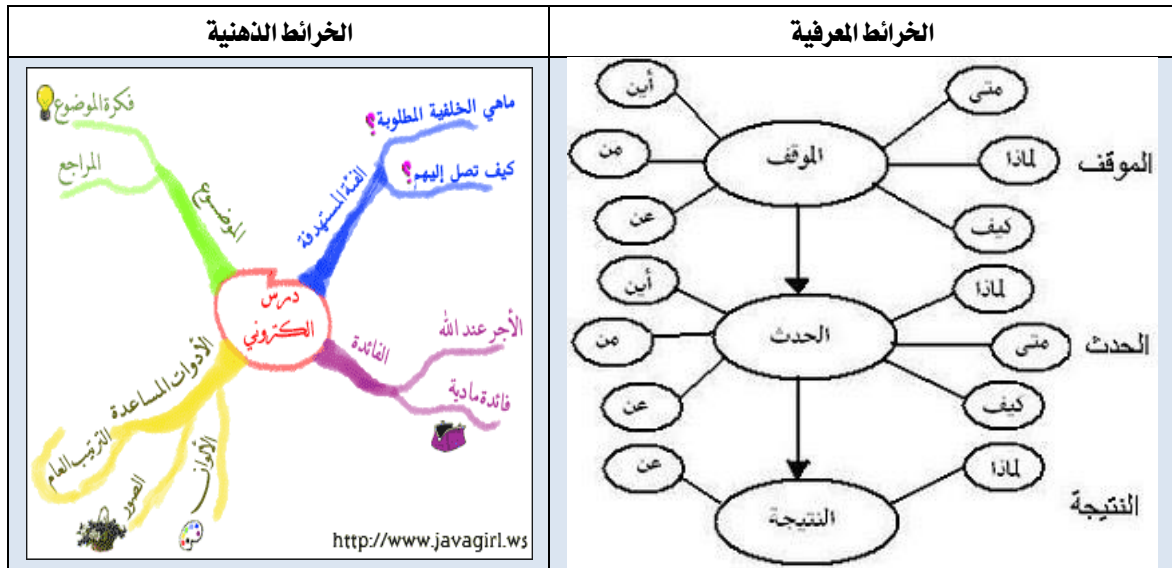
| الخرائط الذهنية | الخرائط المعرفية |
|---|---|
| فكرة الموضوع<br>المراجع<br>الموضوع<br>ماهي الخلفية المطلوبة؟<br>كيف تصل إليهم؟<br>الفئة المستهدفة<br>درس الكتروني<br>الأجر عند الله<br>الفائدة<br>فائدة مادية<br>الأدوات المساعدة<br>الترتيب العام<br>الألوان<br>الصور<br>http://www.javagirl.ws | أين<br>متى<br>من<br>الموقف<br>لماذا<br>الموقف<br>عن<br>كيف<br>أين<br>لماذا<br>من<br>الحدث<br>متى<br>الحدث<br>عن<br>كيف<br>عن<br>لماذا<br>النتيجة<br>النتيجة |